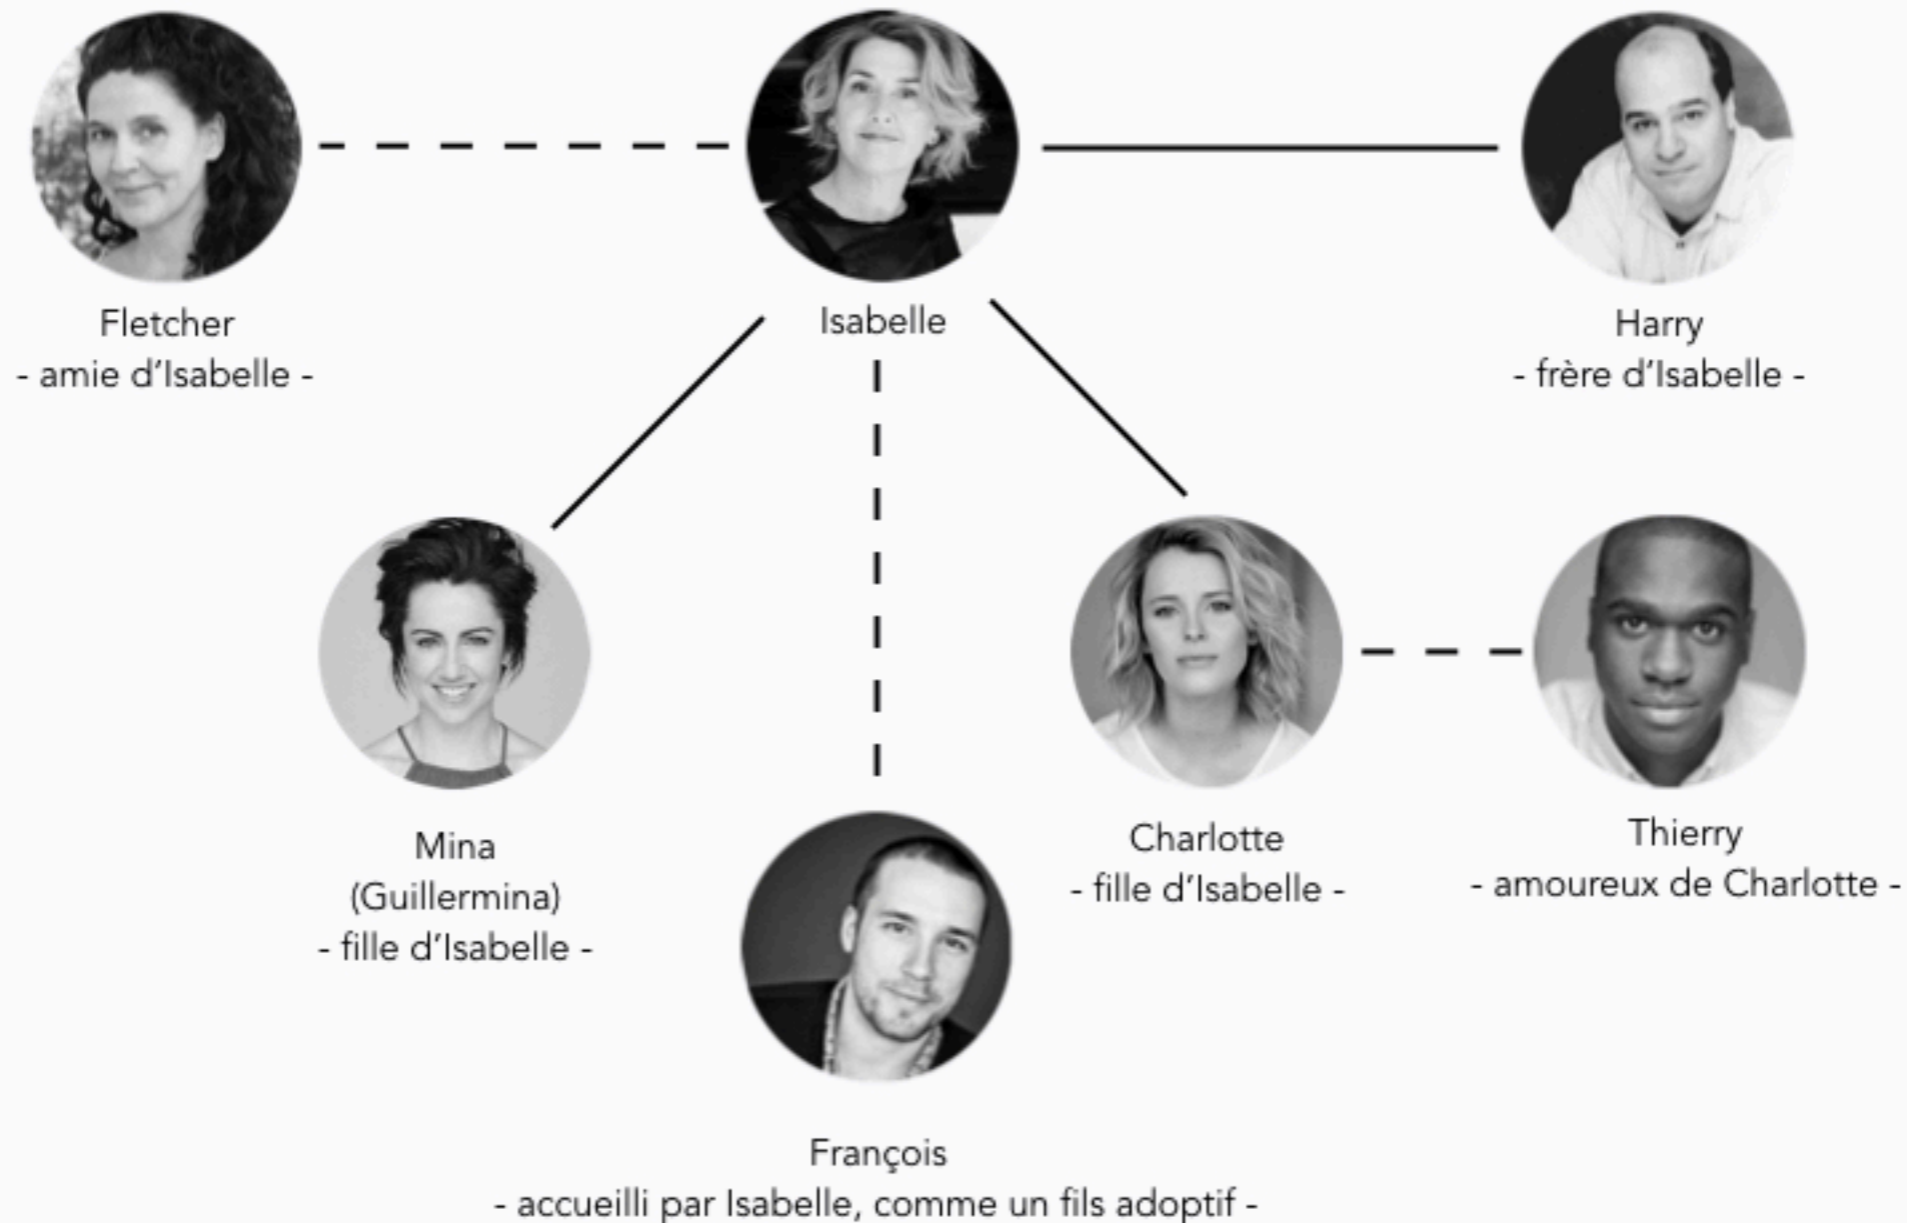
Fletcher
- amie d’Isabelle -

Isabelle

Harry
- frère d’Isabelle -

Mina
(Guillermina)
- fille d’Isabelle -

Charlotte
- fille d’Isabelle -

Thierry
- amoureux de Charlotte -

François
- accueilli par Isabelle, comme un fils adoptif -